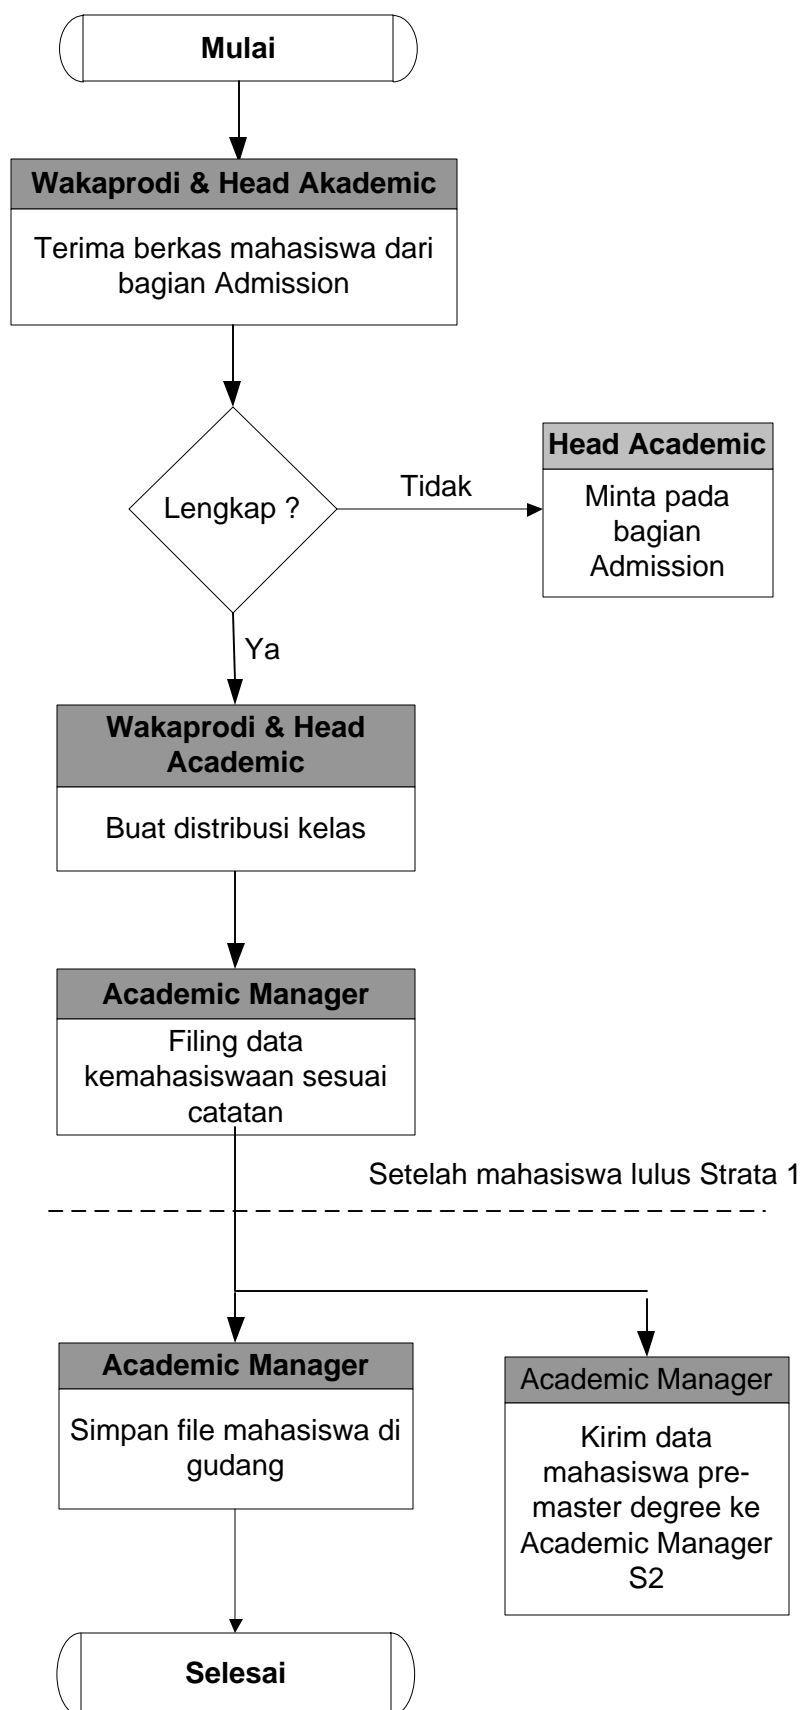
Mulai

Wakaprodi & Head Akademic

Terima berkas mahasiswa dari bagian Admission

Lengkap ?

Tidak

Head Academic

Minta pada bagian Admission

Ya

Wakaprodi & Head Academic

Buat distribusi kelas

Academic Manager

Filing data kemahasiswaan sesuai catatan

Setelah mahasiswa lulus Strata 1

Academic Manager

Simpan file mahasiswa di gudang

Academic Manager

Kirim data mahasiswa pre-master degree ke Academic Manager S2

Selesai